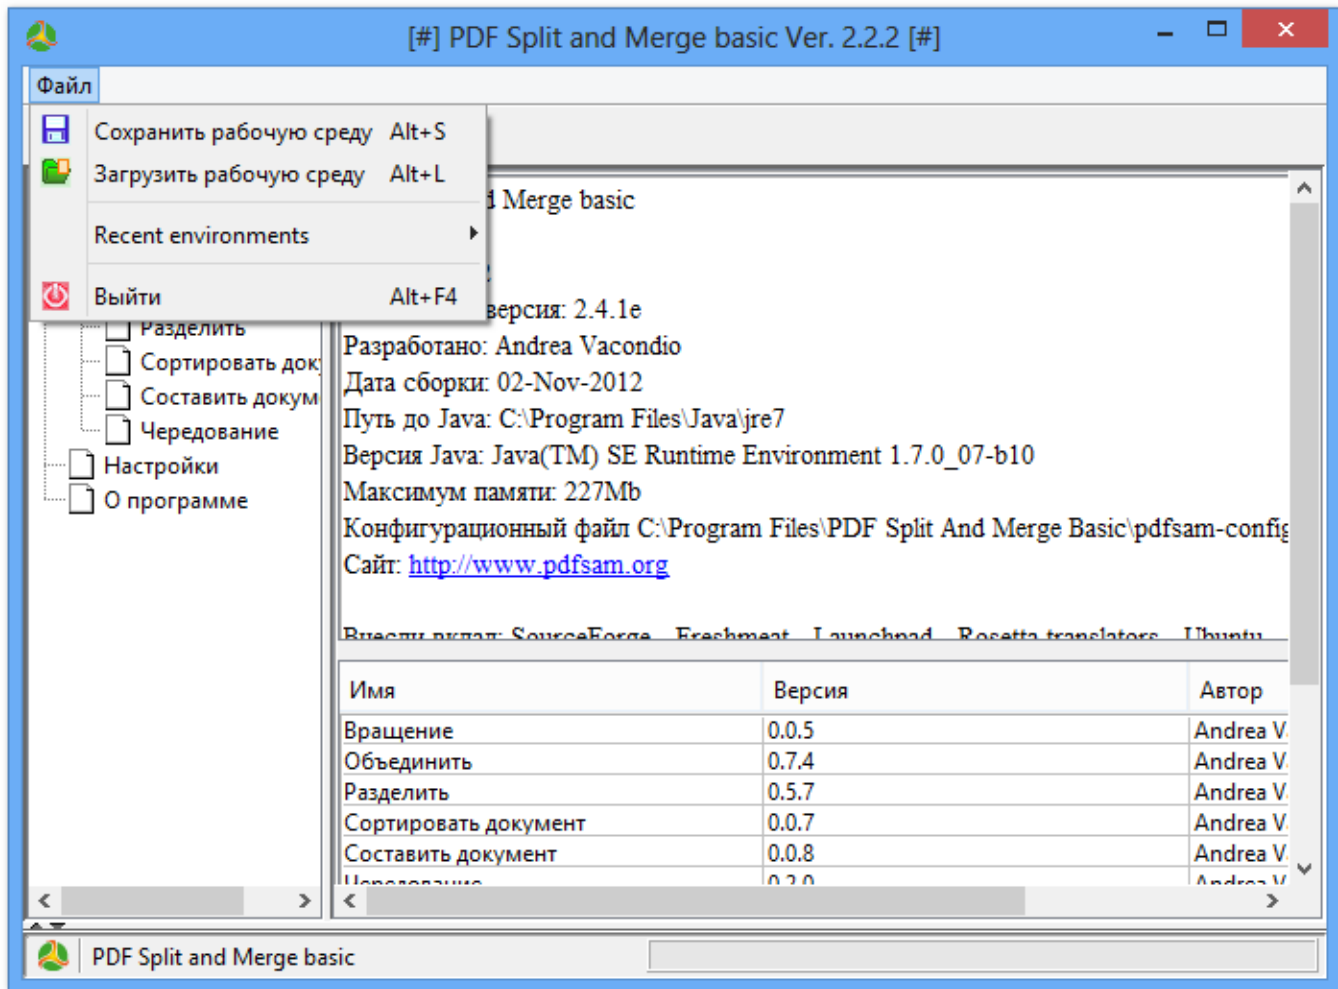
[#] PDF Split and Merge basic Ver. 2.2.2 [#]

Файл

Сохранить рабочую среду Alt+S
Загрузить рабочую среду Alt+L
Recent environments
Выйти Alt+F4

Разделить
Сортировать док
Составить докум
Чередование
Настройки
О программе

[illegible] Merge basic

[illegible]версия: 2.4.1e
Разработано: Andrea Vacondio
Дата сборки: 02-Nov-2012
Путь до Java: C:\Program Files\Java\jre7
Версия Java: Java(TM) SE Runtime Environment 1.7.0_07-b10
Максимум памяти: 227Mb
Конфигурационный файл C:\Program Files\PDF Split And Merge Basic\pdfsam-confi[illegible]
Сайт: http://www.pdfsam.org

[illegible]

| Имя | Версия | Автор |
|---|---|---|
| Вращение | 0.0.5 | Andrea V. |
| Объединить | 0.7.4 | Andrea V. |
| Разделить | 0.5.7 | Andrea V. |
| Сортировать документ | 0.0.7 | Andrea V. |
| Составить документ | 0.0.8 | Andrea V. |
| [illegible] | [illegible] | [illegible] |

PDF Split and Merge basic